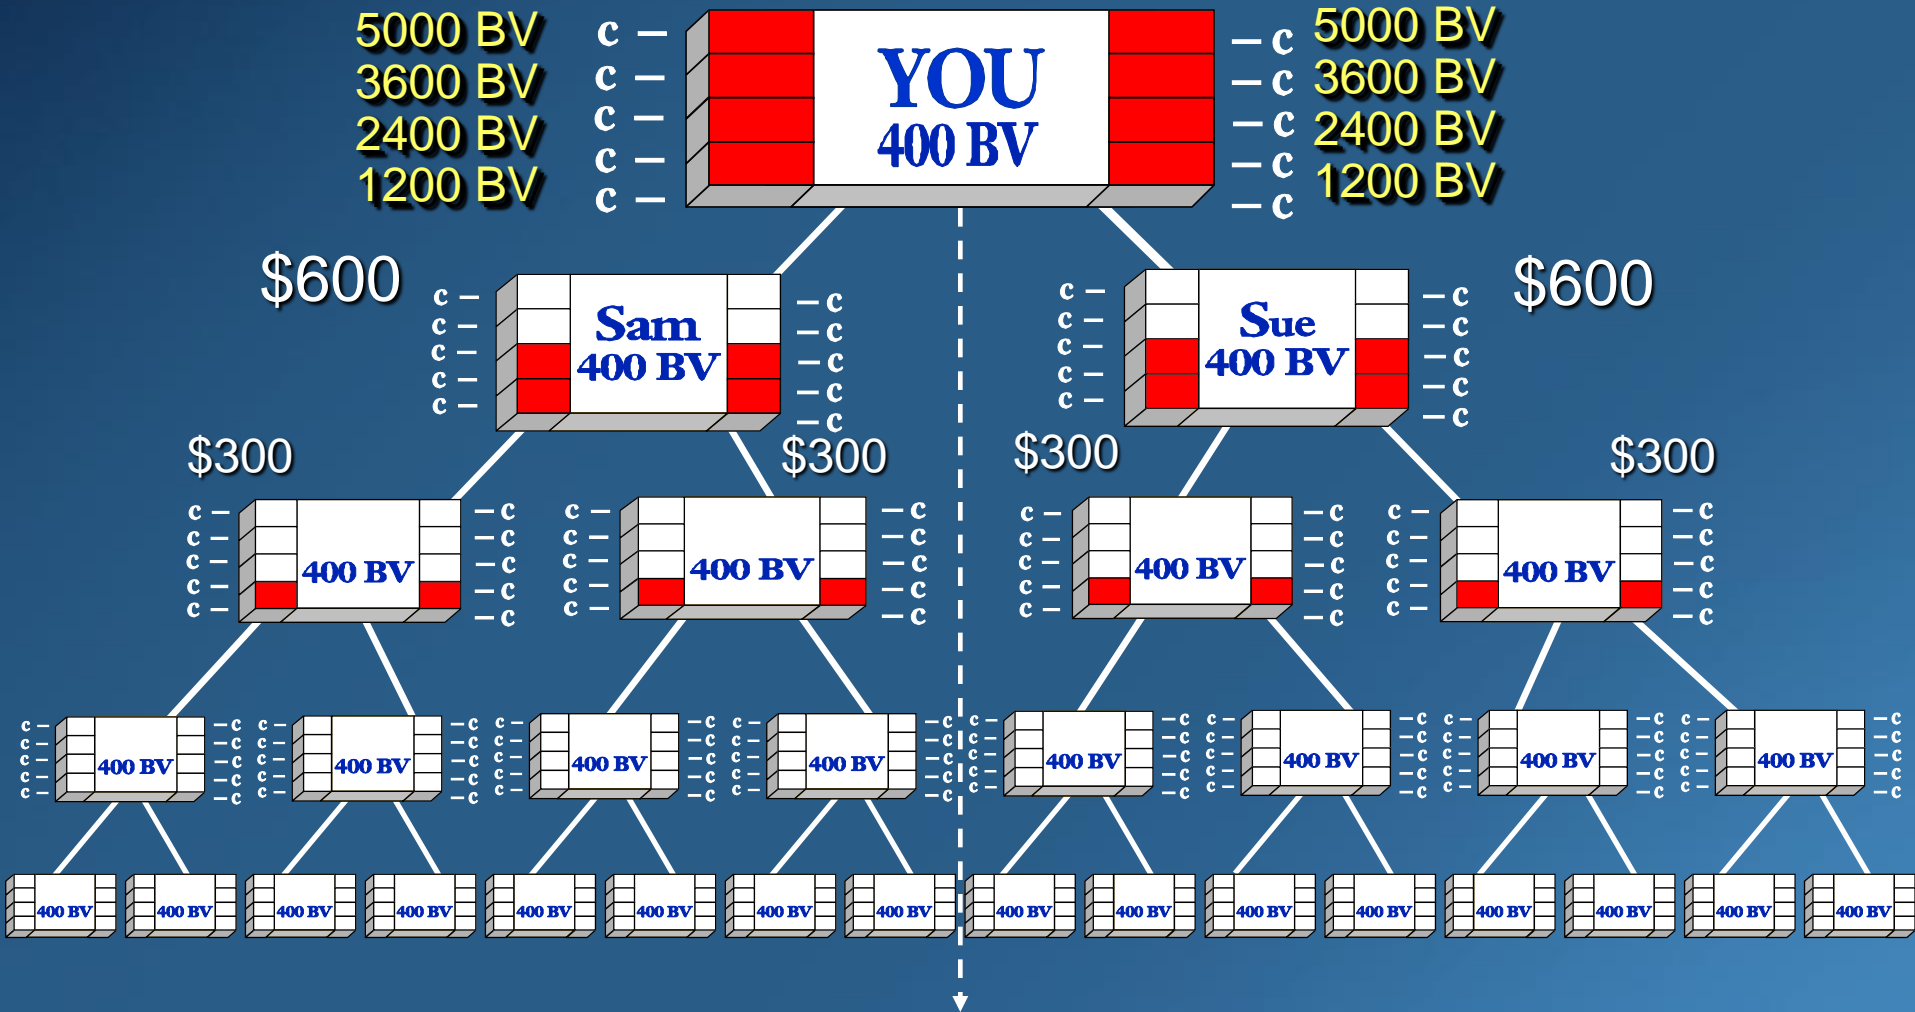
5000 BV
3600 BV
2400 BV
1200 BV

c –
c –
c –
c –
c –

YOU
400 BV

– c
– c
– c
– c
– c

5000 BV
3600 BV
2400 BV
1200 BV

$600

c –
c –
c –
c –
c –

Sam
400 BV

– c
– c
– c
– c
– c

c –
c –
c –
c –
c –

Sue
400 BV

– c
– c
– c
– c
– c

$600

$300

$300

$300

$300

c –
c –
c –
c –
c –

400 BV

– c
– c
– c
– c
– c

c –
c –
c –
c –
c –

400 BV

– c
– c
– c
– c
– c

c –
c –
c –
c –
c –

400 BV

– c
– c
– c
– c
– c

c –
c –
c –
c –
c –

400 BV

– c
– c
– c
– c
– c

400 BV
400 BV
400 BV
400 BV
400 BV
400 BV
400 BV
400 BV

400 BV
400 BV
400 BV
400 BV
400 BV
400 BV
400 BV
400 BV
400 BV
400 BV
400 BV
400 BV
400 BV
400 BV
400 BV
400 BV